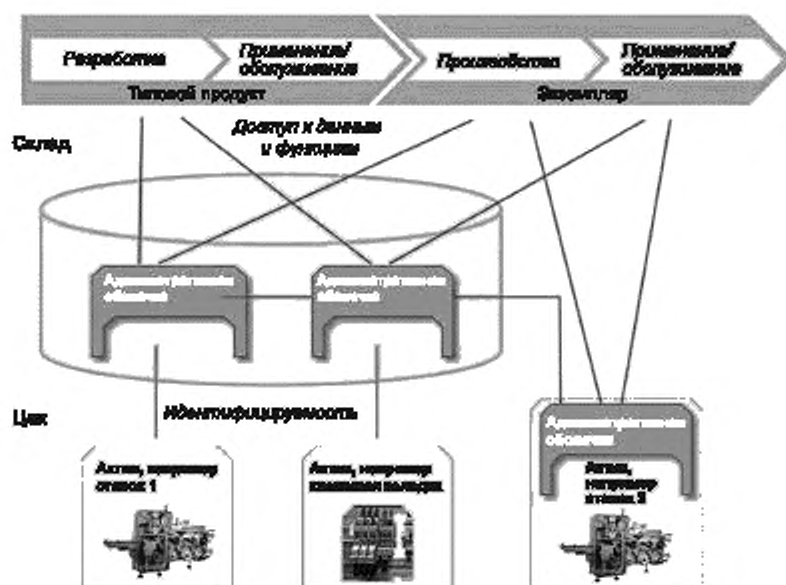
Разработка
Применение/ обслуживание
Типовой продукт
Производство
Применение/ обслуживание
Экземпляр
Склад
Доступ к данным и функциям
Административная оболочка
Административная оболочка
Цех
Идентифицируемость
Административная оболочка
Актив, например станок 1
Актив, например коммутационный шкаф
Актив, например станок 2